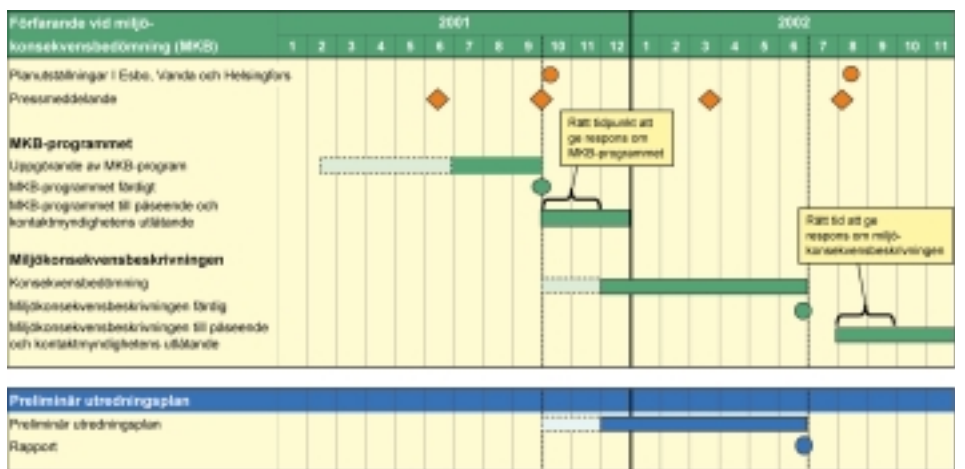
Förfarande vid miljö-konsekvensbedömning (MKB)

2001

1 2 3 4 5 6 7 8 9 10 11 12

2002

1 2 3 4 5 6 7 8 9 10 11

Planutställningar i Esbo, Vanda och Helsingfors

Pressmeddelande

Rätt tidpunkt att ge respons om MKB-programmet

MKB-programmet

Uppgörande av MKB-program

MKB-programmet färdigt

MKB-programmet till påseende och kontaktmyndighetens utlåtande

Rätt tid att ge respons om miljö-konsekvensbeskrivningen

Miljökonsekvensbeskrivningen

Konsekvensbedömning

Miljökonsekvensbeskrivningen färdig

Miljökonsekvensbeskrivningen till påseende och kontaktmyndighetens utlåtande

Preliminär utredningsplan

Preliminär utredningsplan

Rapport